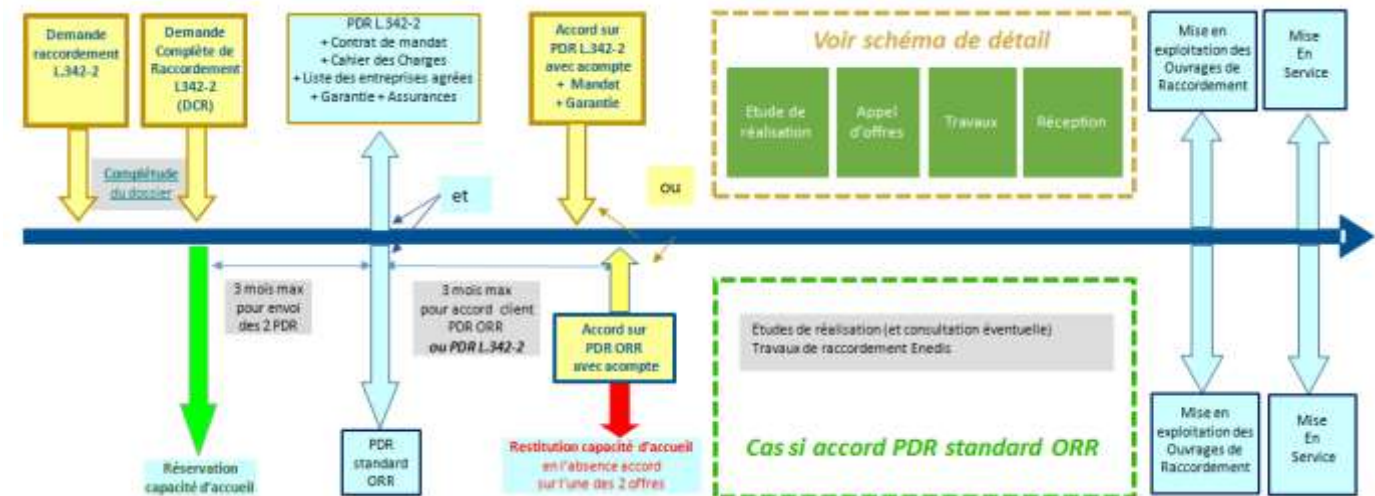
Demande raccordement L.342-2

Demande Complète de Raccordement L342-2 (DCR)

PDR L.342-2
+ Contrat de mandat
+ Cahier des Charges
+ Liste des entreprises agrées
+ Garantie + Assurances

Accord sur PDR L.342-2 avec acompte
+ Mandat
+ Garantie

Voir schéma de détail

Etude de réalisation

Appel d'offres

Travaux

Réception

Mise en exploitation des Ouvrages de Raccordement

Mise En Service

Complétude du dossier

et

ou

3 mois max pour envoi des 2 PDR

3 mois max pour accord client PDR ORR ou PDR L.342-2

Accord sur PDR ORR avec acompte

Études de réalisation (et consultation éventuelle)
Travaux de raccordement Enedis

Cas si accord PDR standard ORR

Mise en exploitation des Ouvrages de Raccordement

Mise En Service

Réservation capacité d'accueil

PDR standard ORR

Restitution capacité d'accueil
en l'absence accord sur l'une des 2 offres